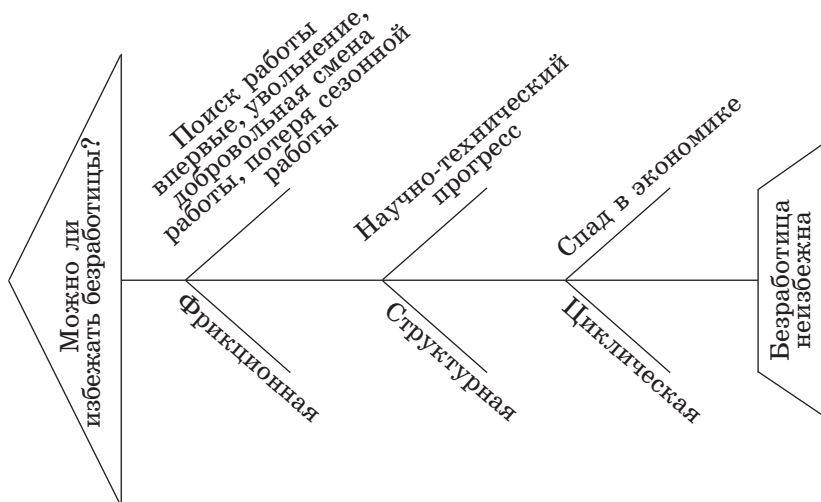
Можно ли избежать безработицы?

Поиск работы впервые, увольнение, добровольная смена работы, потеря сезонной работы

Фрикционная

Научно-технический прогресс

Структурная

Спад в экономике

Циклическая

Безработица неизбежна